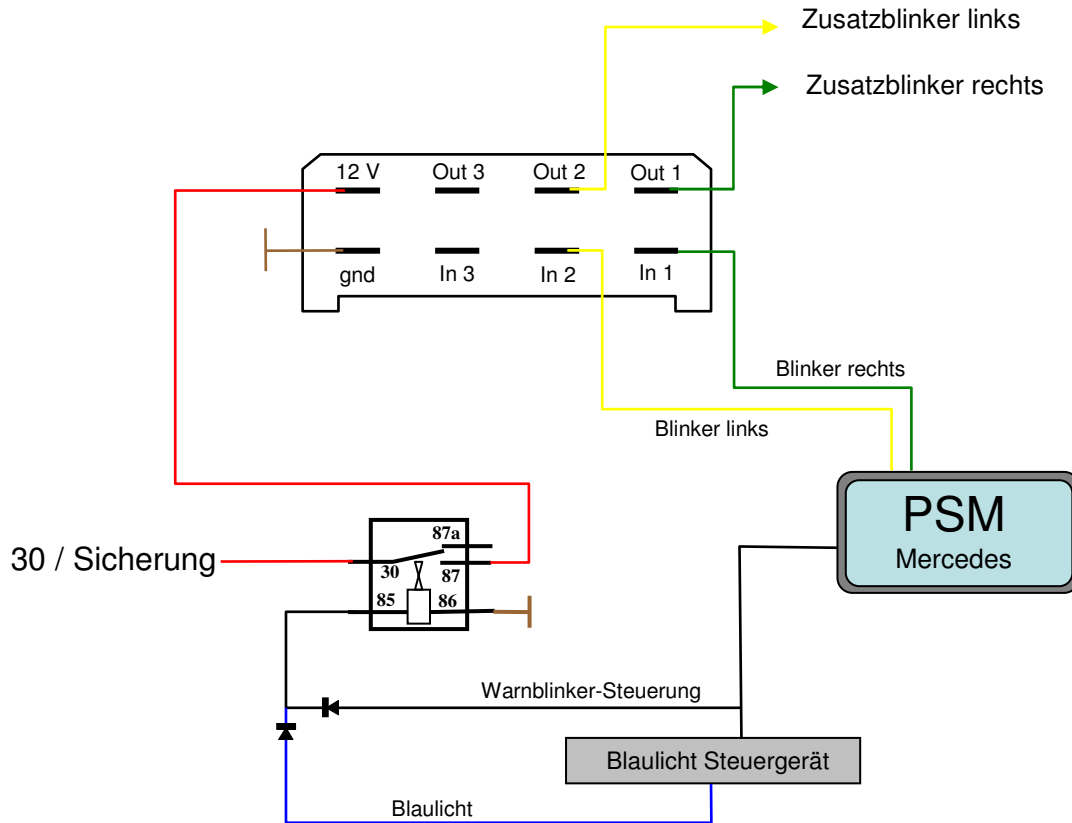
Zusatzblinker links

Zusatzblinker rechts

12 V

Out 3

Out 2

Out 1

gnd

In 3

In 2

In 1

Blinker rechts

Blinker links

PSM
Mercedes

30 / Sicherung

87a

30

87

85

86

Warnblinker-Steuerung

Blaulicht Steuergerät

Blaulicht